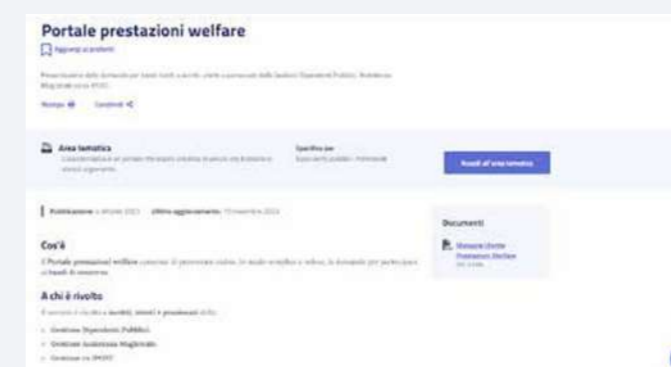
Portale prestazioni welfare

Aggiungi ai preferiti

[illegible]

Stampa Condividi

Area tematica
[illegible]

Specifico per
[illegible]

Vai all'area tematica

Pubblicazione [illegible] Ultimo aggiornamento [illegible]

Cos'è
Il Portale prestazioni welfare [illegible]

A chi è rivolto
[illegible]
Gestione Dipendenti Pubblici
Gestione Assistenza Magistrale
Gestione ex IPOST

Documenti
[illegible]